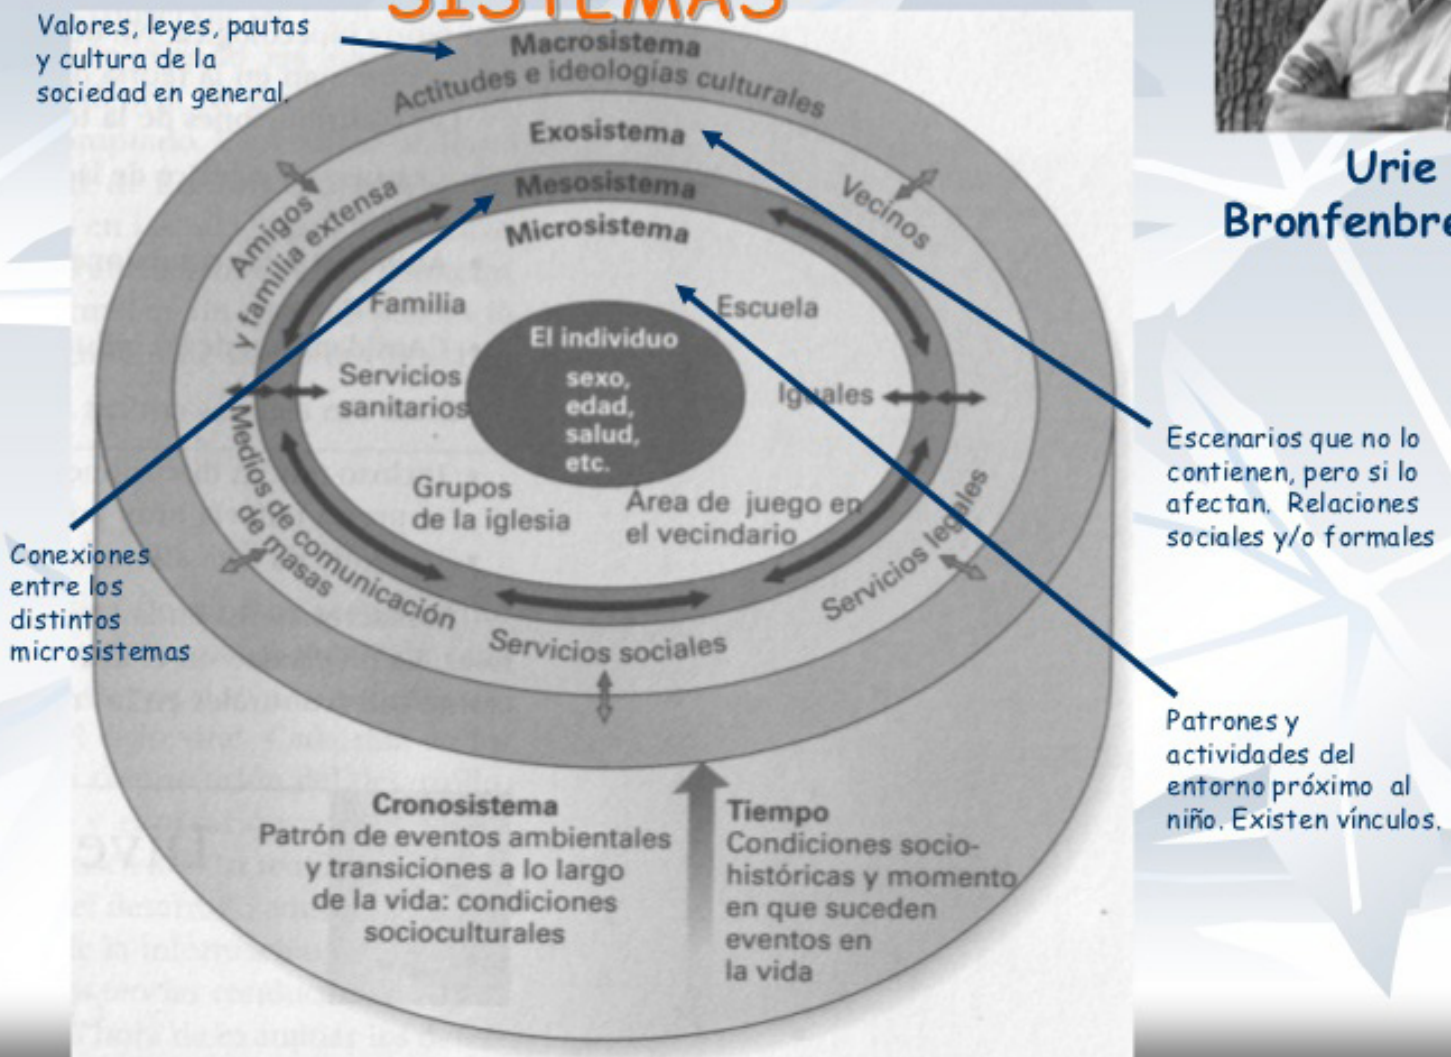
SISTEMAS

Valores, leyes, pautas y cultura de la sociedad en general.

Macrosistema
Actitudes e ideologías culturales

Exosistema

Mesosistema

Microsistema

Amigos y familia extensa

Vecinos

Familia

Escuela

El individuo
sexo, edad, salud, etc.

Servicios sanitarios

Iguales

Grupos de la iglesia

Área de juego en el vecindario

Medios de comunicación de masas

Servicios legales

Servicios sociales

Cronosistema
Patrón de eventos ambientales y transiciones a lo largo de la vida: condiciones socioculturales

Tiempo
Condiciones socio-históricas y momento en que suceden eventos en la vida

Urie Bronfenbre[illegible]

Escenarios que no lo contienen, pero si lo afectan. Relaciones sociales y/o formales

Conexiones entre los distintos microsistemas

Patrones y actividades del entorno próximo al niño. Existen vínculos.